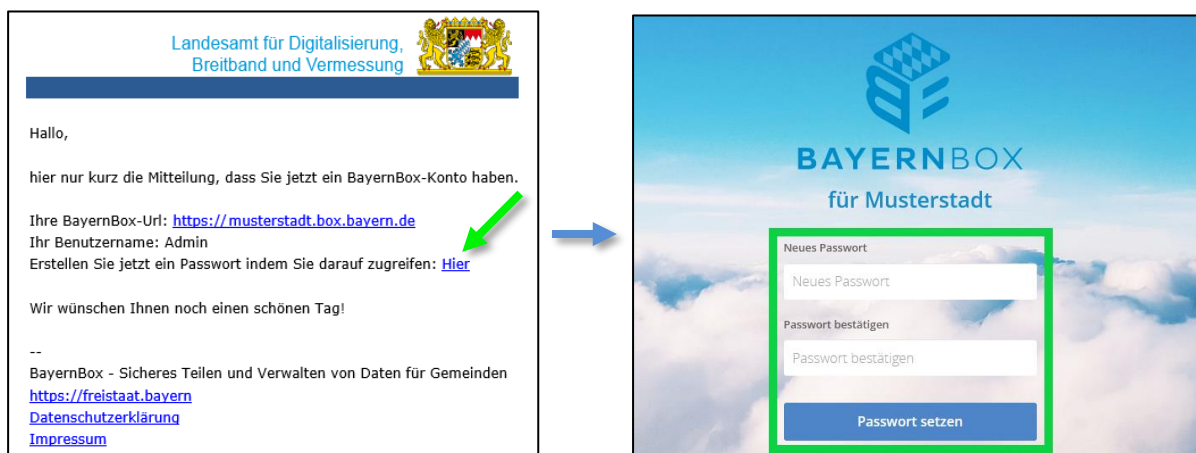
Landesamt für Digitalisierung, Breitband und Vermessung

Hallo,

hier nur kurz die Mitteilung, dass Sie jetzt ein BayernBox-Konto haben.

Ihre BayernBox-Url: https://musterstadt.box.bayern.de
Ihr Benutzername: Admin
Erstellen Sie jetzt ein Passwort indem Sie darauf zugreifen: Hier

Wir wünschen Ihnen noch einen schönen Tag!

--
BayernBox - Sicheres Teilen und Verwalten von Daten für Gemeinden
https://freistaat.bayern
Datenschutzerklärung
Impressum

BAYERNBOX
für Musterstadt

Neues Passwort
Neues Passwort

Passwort bestätigen
Passwort bestätigen

Passwort setzen